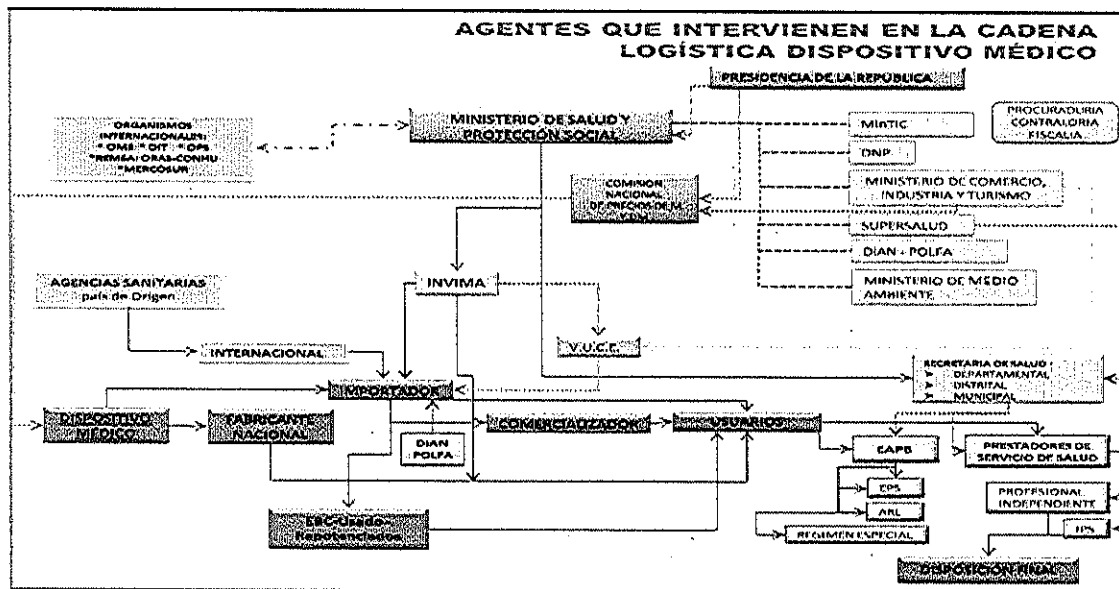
AGENTES QUE INTERVIENEN EN LA CADENA LOGÍSTICA DISPOSITIVO MÉDICO

PRESIDENCIA DE LA REPÚBLICA

ORGANISMOS INTERNACIONALES: *OMS *OIT *OPS *REMSA ORAS-CONHU *MERCOSUR

MINISTERIO DE SALUD Y PROTECCIÓN SOCIAL

MINTIC

PROCURADURIA CONTRALORIA FISCALIA

DNP

COMISION NACIONAL DE PRECIOS DE M. Y DM

MINISTERIO DE COMERCIO, INDUSTRIA Y TURISMO

SUPERSALUD

DIAN - POLFA

MINISTERIO DE MEDIO AMBIENTE

AGENCIAS SANITARIAS país de Origen

INVIMA

INTERNACIONAL

V.U.C.E.

SECRETARIA DE SALUD: DEPARTAMENTAL DISTRITAL MUNICIPAL

IMPORTADOR

DISPOSITIVO MÉDICO

FABRICANTE NACIONAL

DIAN POLFA

COMERCIALIZADOR

USUARIOS

CAPB

PRESTADORES DE SERVICIO DE SALUD

EPS

ARL

PROFESIONAL INDEPENDIENTE

IPS

EBC Usado Repotenciados

REGIMEN ESPECIAL

DISPOSICIÓN FINAL